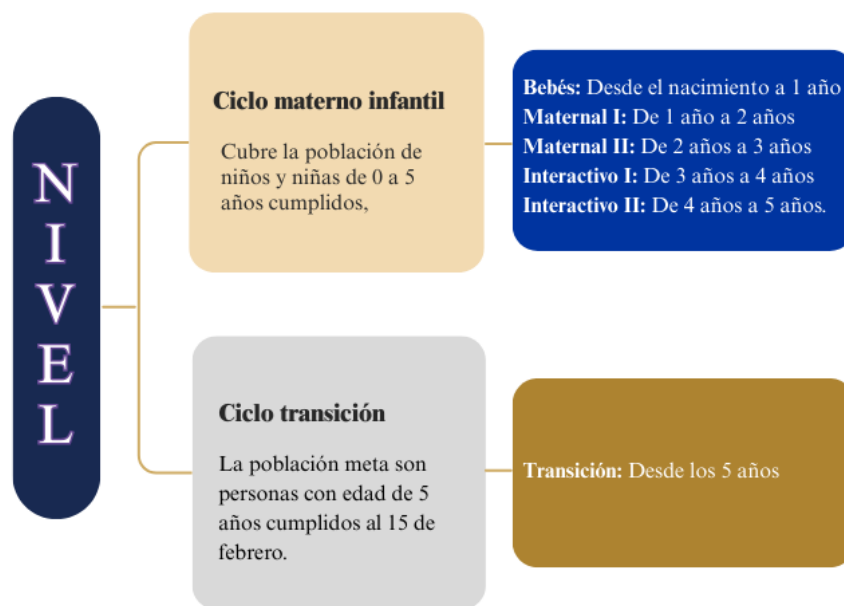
NIVEL

Ciclo materno infantil

Cubre la población de niños y niñas de 0 a 5 años cumplidos,

Bebés: Desde el nacimiento a 1 año
Maternal I: De 1 año a 2 años
Maternal II: De 2 años a 3 años
Interactivo I: De 3 años a 4 años
Interactivo II: De 4 años a 5 años.

Ciclo transición

La población meta son personas con edad de 5 años cumplidos al 15 de febrero.

Transición: Desde los 5 años